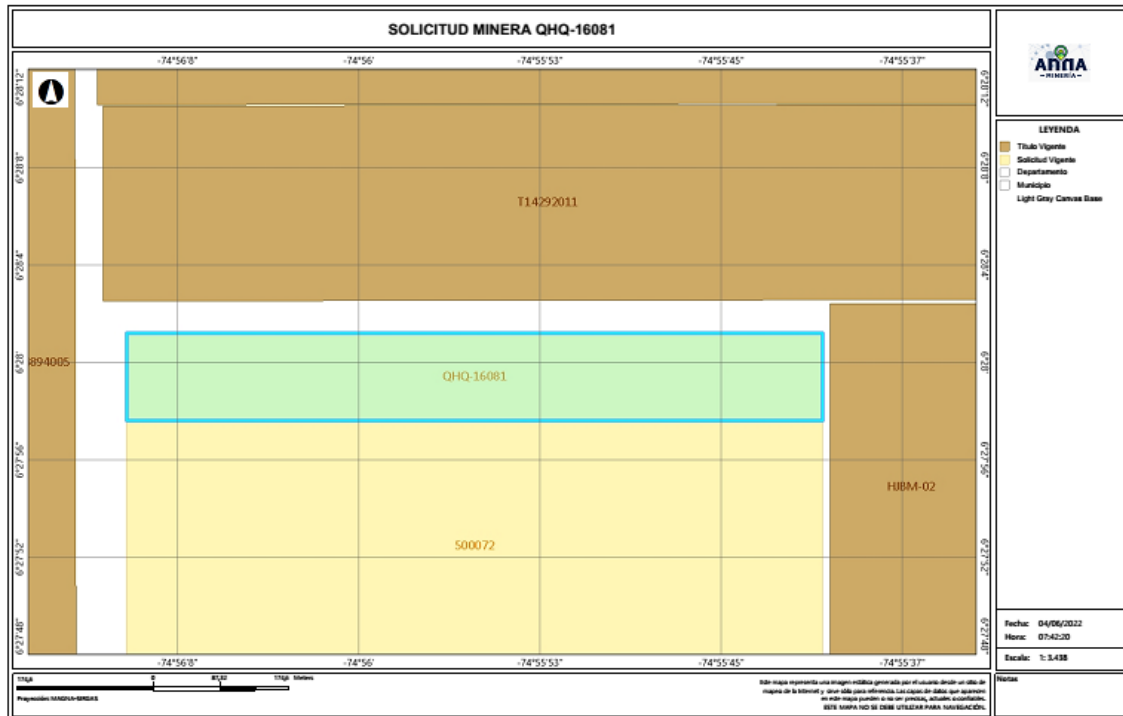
SOLICITUD MINERA QHQ-16081

-74°56'8" -74°56' -74°55'53" -74°55'45" -74°55'37"

6°28'12" 6°28'8" 6°28'4" 6°28' 6°27'56" 6°27'52" 6°27'48"

T14292011

894005

QHQ-16081

HJBM-02

500072

-74°56'8" -74°56' -74°55'53" -74°55'45" -74°55'37"

ANNA MINERÍA

LEYENDA
Título Vigente
Solicitud Vigente
Departamento
Municipio
Light Gray Canvas Base

Fecha: 04/06/2022
Hora: 07:42:20
Escala: 1: 3.438

Notas

174,8 0 87,32 174,6 Metros
Proyección: MAGNA-SIRGAS

Este mapa representa una imagen estática generada por el usuario desde un sitio de mapeo de la Internet y debe usarse solo para referencia. Las capas de datos que aparecen en este mapa pueden o no ser precisas, actuales o confiables. ESTE MAPA NO SE DEBE UTILIZAR PARA NAVEGACIÓN.